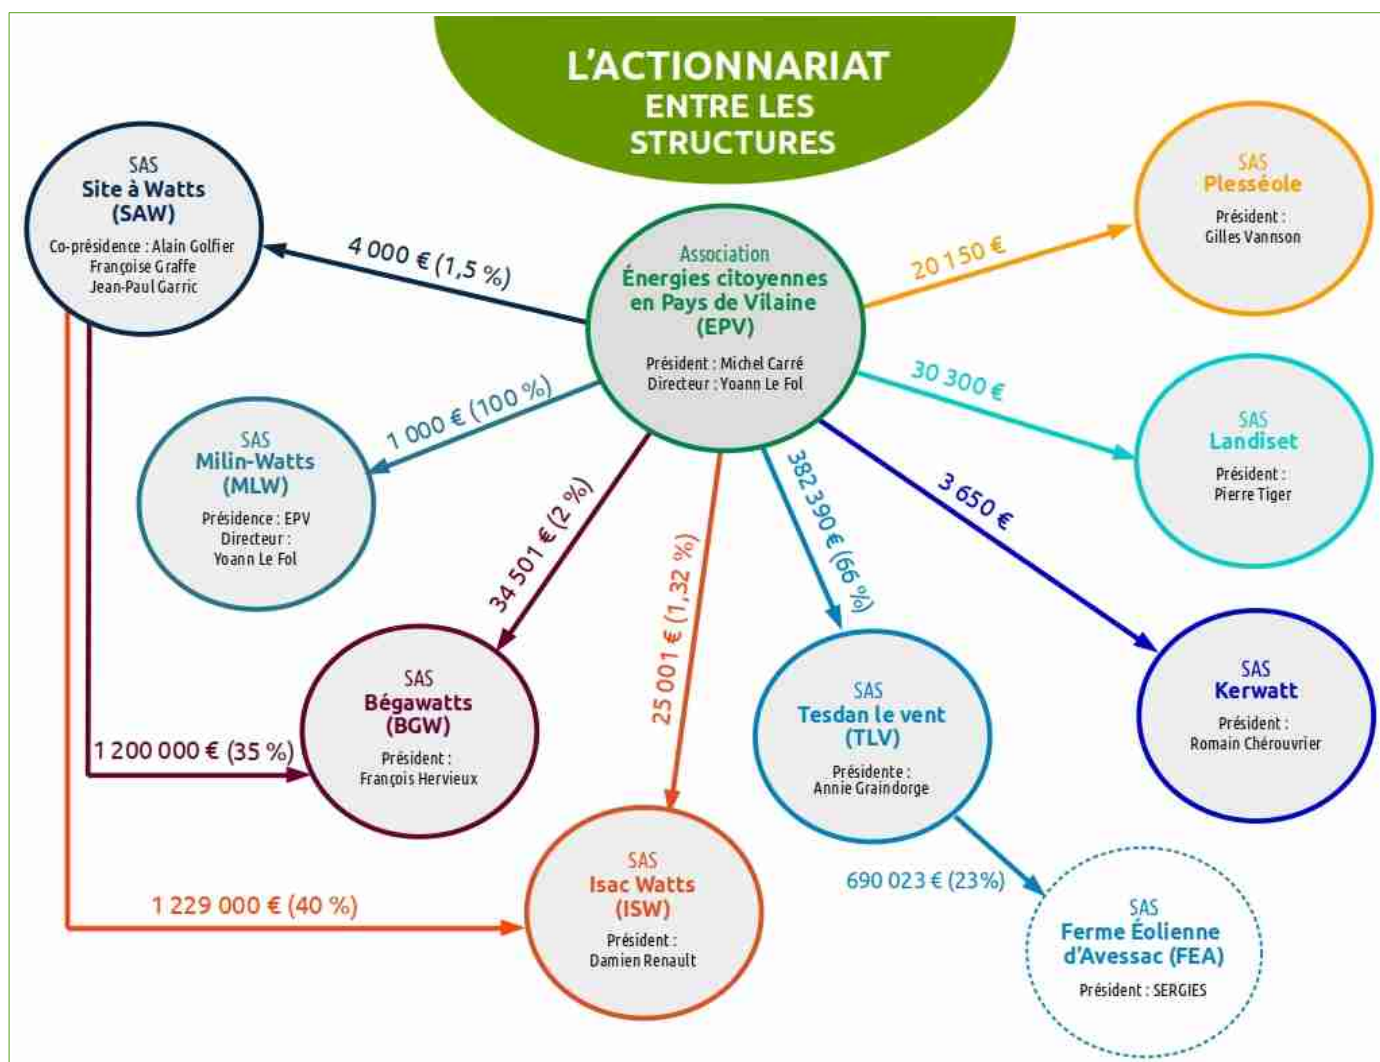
L'ACTIONNARIAT
ENTRE LES
STRUCTURES

SAS
Site à Watts
(SAW)
Co-présidence : Alain Golfier
Françoise Graffe
Jean-Paul Garric

4 000 € (1,5 %)

Association
Énergies citoyennes
en Pays de Vilaine
(EPV)
Président : Michel Carré
Directeur : Yoann Le Fol

20 150 €

SAS
Plesséole
Président :
Gilles Vannson

30 300 €

SAS
Landiset
Président :
Pierre Tiger

1 000 € (100 %)

SAS
Milin-Watts
(MLW)
Présidence : EPV
Directeur :
Yoann Le Fol

34 501 € (2 %)

25 001 € (1,32 %)

382 390 € (66 %)

3 650 €

SAS
Bégawatts
(BGW)
Président :
François Hervieux

1 200 000 € (35 %)

SAS
Tesdan le vent
(TLV)
Présidente :
Annie Graindorge

SAS
Kerwatt
Président :
Romain Chérouvrier

690 023 € (23%)

SAS
Ferme Éolienne
d'Avessac (FEA)
Président : SERGIES

1 229 000 € (40 %)

SAS
Isac Watts
(ISW)
Président :
Damien Renault